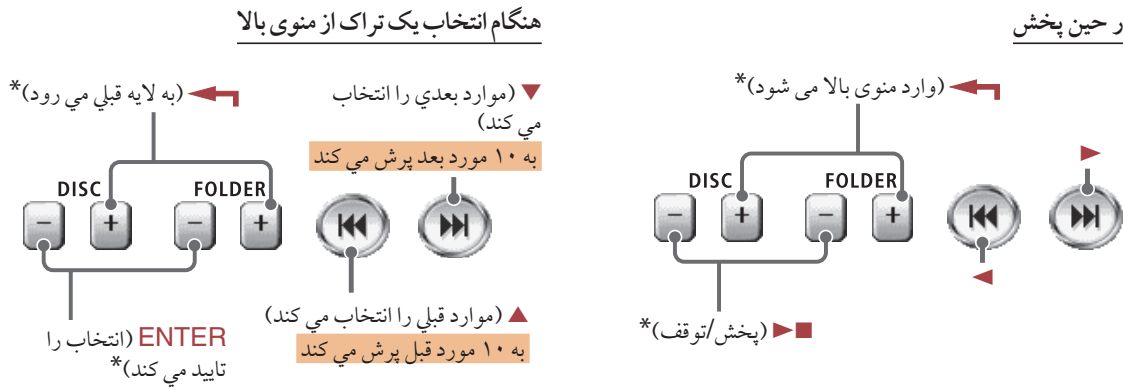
ر حین پخش

(وارد منوی بالا می شود)*

DISC FOLDER

– + – +

(پخش/توقف)*

هنگام انتخاب یک تراک از منوی بالا

(به لایه قبلي مي رود)*

▼ (موارد بعدي را انتخاب مي کند)

به ۱۰ مورد بعد پرش مي کند

DISC FOLDER

– + – +

▲ (موارد قبلي را انتخاب مي کند)

به ۱۰ مورد قبل پرش مي کند

ENTER (انتخاب را تایید مي کند)*